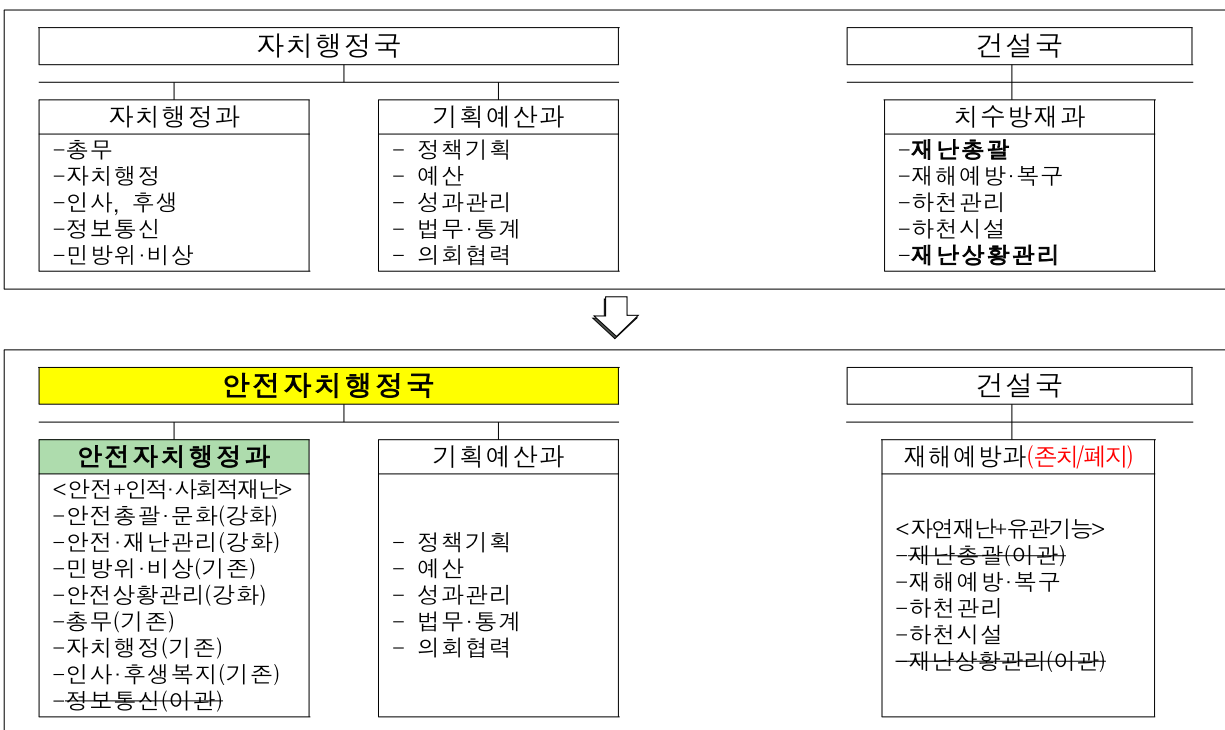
자치행정국

자치행정과
–총무
–자치행정
–인사, 후생
–정보통신
–민방위·비상

기획예산과
– 정책기획
– 예산
– 성과관리
– 법무·통계
– 의회협력

건설국

치수방재과
–재난총괄
–재해예방·복구
–하천관리
–하천시설
–재난상황관리

안전자치행정국

안전자치행정과
<안전+인적·사회적재난>
–안전총괄·문화(강화)
–안전·재난관리(강화)
–민방위·비상(기존)
–안전상황관리(강화)
–총무(기존)
–자치행정(기존)
–인사·후생복지(기존)
–정보통신(이관)

기획예산과
– 정책기획
– 예산
– 성과관리
– 법무·통계
– 의회협력

건설국

재해예방과(존치/폐지)
<자연재난+유관기능>
–재난총괄(이관)
–재해예방·복구
–하천관리
–하천시설
–재난상황관리(이관)